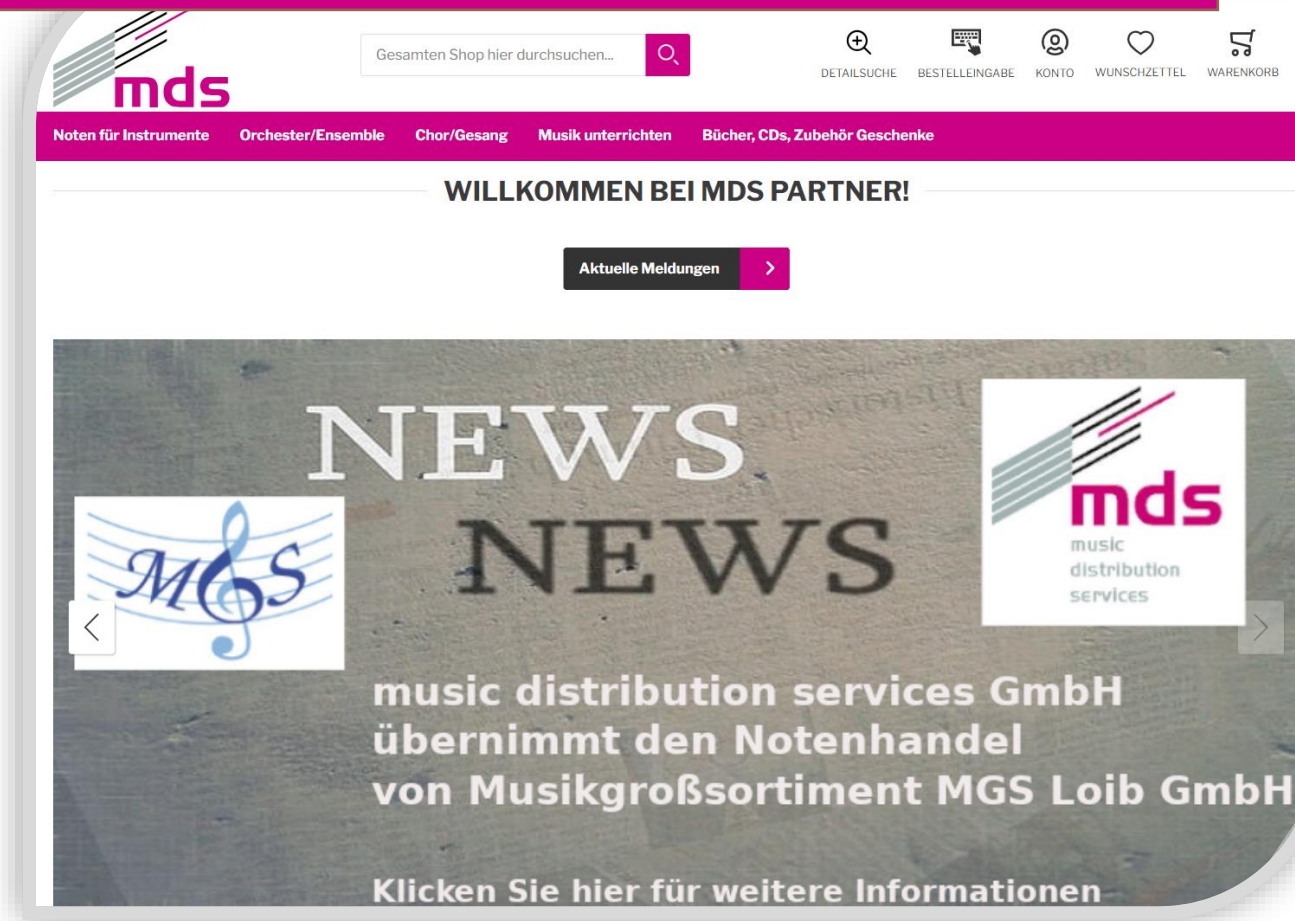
mds

Gesamten Shop hier durchsuchen...

DETAILSUCHE BESTELLEINGABE KONTO WUNSCHZETTEL WARENKORB

Noten für Instrumente Orchester/Ensemble Chor/Gesang Musik unterrichten Bücher, CDs, Zubehör Geschenke

WILLKOMMEN BEI MDS PARTNER!

Aktuelle Meldungen

NEWS
NEWS

MGS

mds
music
distribution
services

music distribution services GmbH
übernimmt den Notenhandel
von Musikgroßsortiment MGS Loib GmbH

Klicken Sie hier für weitere Informationen